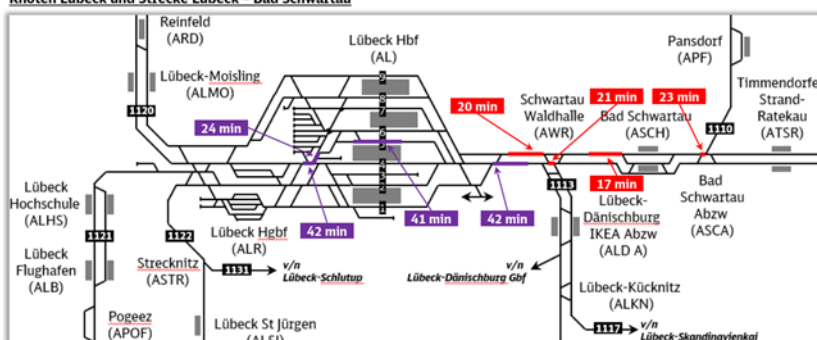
Knoten Lübeck und Strecke Lübeck – Bad Schwartau

Reinfeld (ARD)

Lübeck-Moisling (ALMO)

1120

Lübeck Hbf (AL)

9 8 7 6 5 4 3 2 1

24 min

42 min

41 min

42 min

20 min

Schwartau Waldhalle (AWR)

21 min

Bad Schwartau (ASCH)

23 min

Pansdorf (APF)

Timmendorfer Strand-Ratekau (ATSR)

1110

1113

17 min

Bad Schwartau Abzw (ASCA)

Lübeck-Dänischburg IKEA Abzw (ALD A)

Lübeck Hochschule (ALHS)

1121

1122

Lübeck Hgbf (ALR)

Lübeck Flughafen (ALB)

Strecknitz (ASTR)

1131

v/n Lübeck-Schlutup

v/n Lübeck-Dänischburg Gbf

Lübeck-Kücknitz (ALKN)

Pogeez (APOF)

Lübeck St Jürgen (ALSJ)

1117

v/n Lübeck-Skandinavienkai